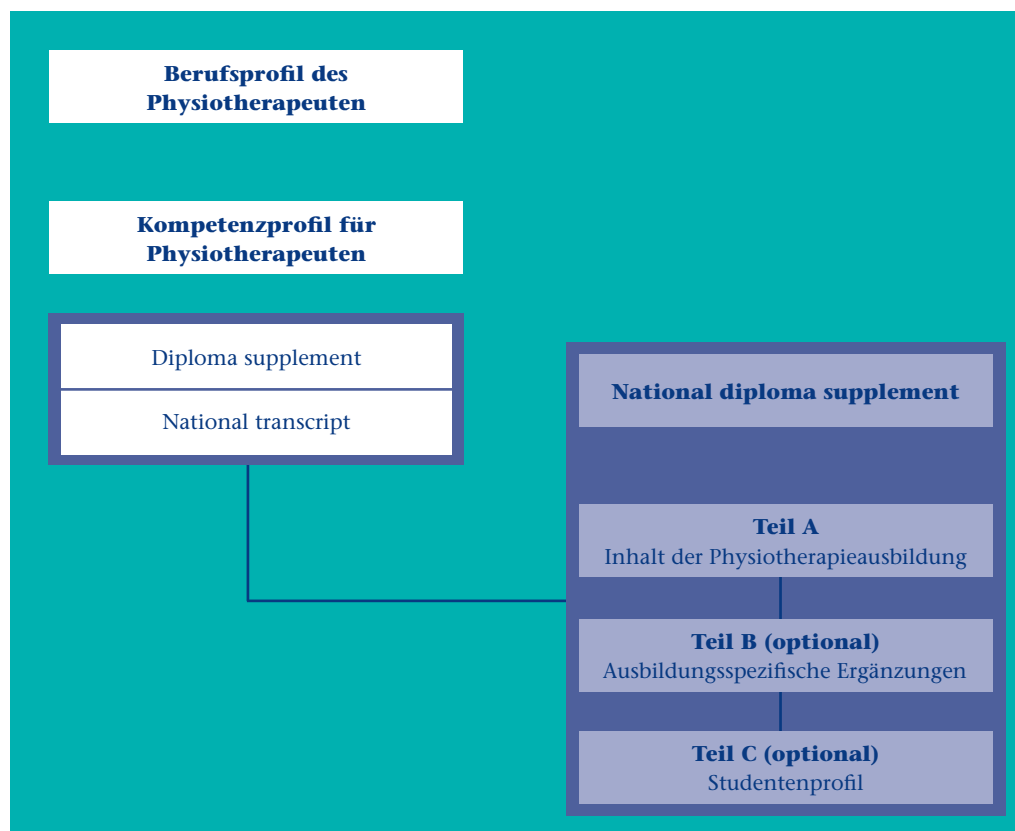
Berufsprofil des Physiotherapeuten

Kompetenzprofil für Physiotherapeuten

Diploma supplement

National transcript

National diploma supplement

Teil A
Inhalt der Physiotherapieausbildung

Teil B (optional)
Ausbildungsspezifische Ergänzungen

Teil C (optional)
Studentenprofil